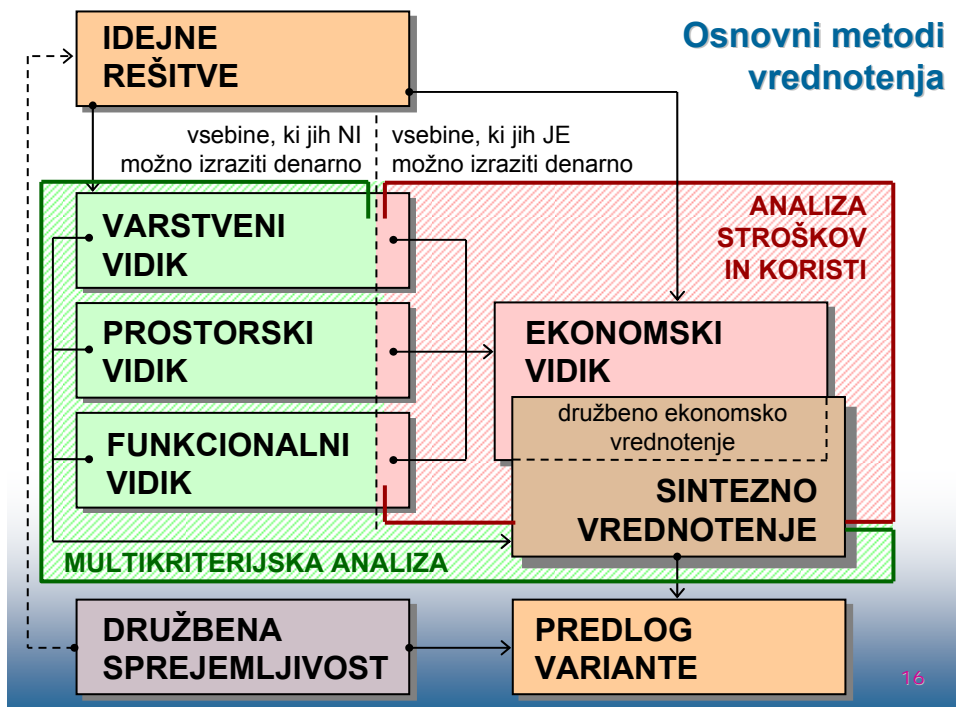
Osnovni metodi vrednotenja

IDEJNE REŠITVE

vsebine, ki jih NI možno izraziti denarno

vsebine, ki jih JE možno izraziti denarno

ANALIZA STROŠKOV IN KORISTI

VARSTVENI VIDIK

PROSTORSKI VIDIK

FUNKCIONALNI VIDIK

EKONOMSKI VIDIK

družbeno ekonomsko vrednotenje

SINTEZNO VREDNOTENJE

MULTIKRITERIJSKA ANALIZA

DRUŽBENA SPREJEMLJIVOST

PREDLOG VARIANTE

16